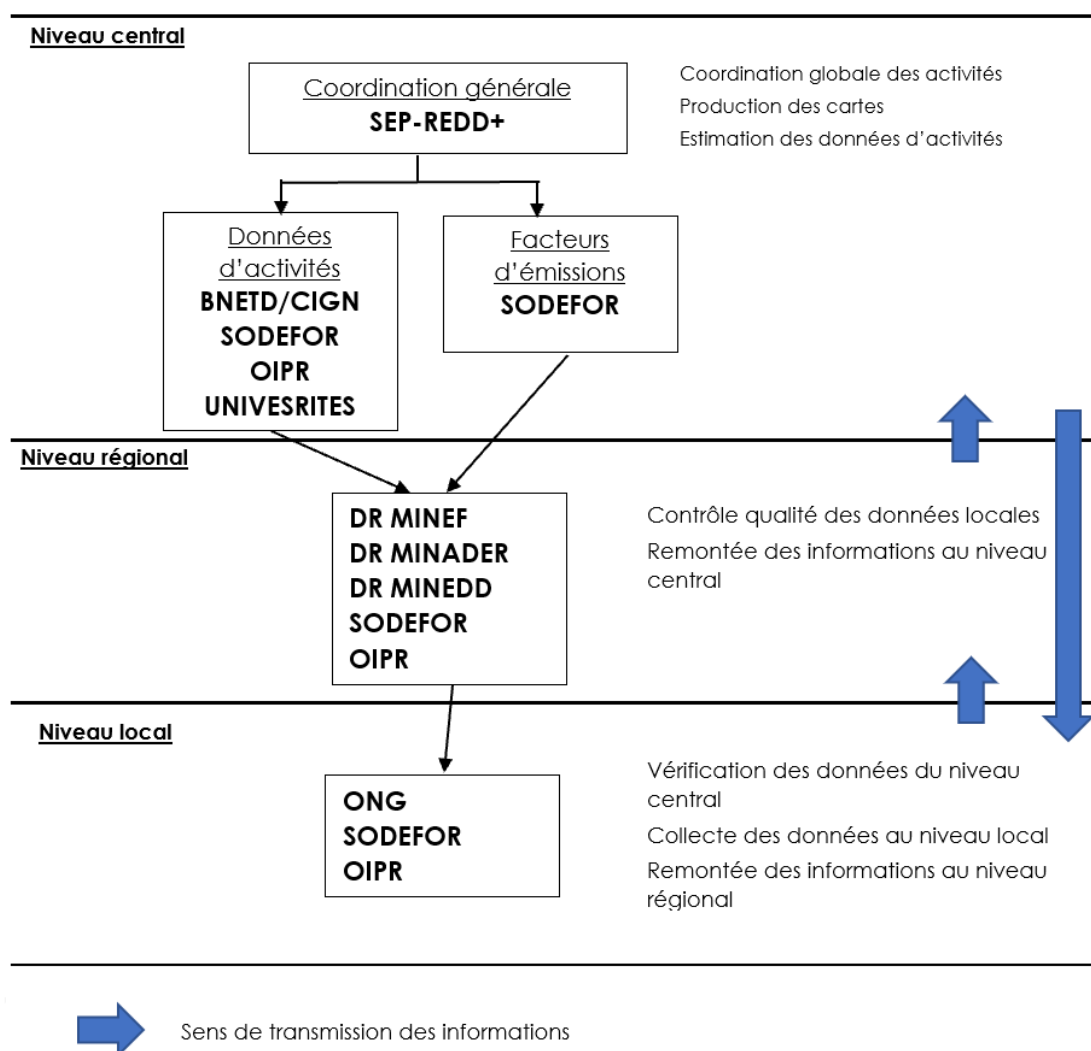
Niveau central

Coordination générale
SEP-REDD+

Coordination globale des activités
Production des cartes
Estimation des données d'activités

Données d'activités
BNETD/CIGN
SODEFOR
OIPR
UNIVESRITES

Facteurs d'émissions
SODEFOR

Niveau régional

DR MINEF
DR MINADER
DR MINEDD
SODEFOR
OIPR

Contrôle qualité des données locales
Remontée des informations au niveau central

Niveau local

ONG
SODEFOR
OIPR

Vérification des données du niveau central
Collecte des données au niveau local
Remontée des informations au niveau régional

Sens de transmission des informations